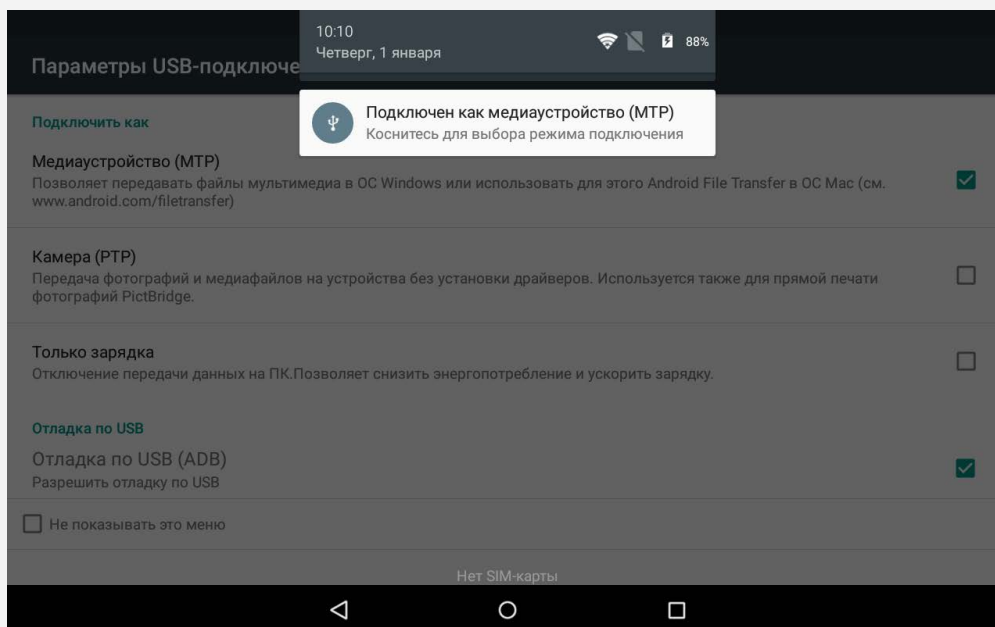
10:10
Четверг, 1 января

88%

Параметры USB-подключе

Подключен как медиаустройство (MTP)
Коснитесь для выбора режима подключения

Подключить как

Медиаустройство (MTP)
Позволяет передавать файлы мультимедиа в ОС Windows или использовать для этого Android File Transfer в ОС Mac (см. www.android.com/filetransfer)

Камера (PTP)
Передача фотографий и медиафайлов на устройства без установки драйверов. Используется также для прямой печати фотографий PictBridge.

Только зарядка
Отключение передачи данных на ПК.Позволяет снизить энергопотребление и ускорить зарядку.

Отладка по USB

Отладка по USB (ADB)
Разрешить отладку по USB

Не показывать это меню

Нет SIM-карты